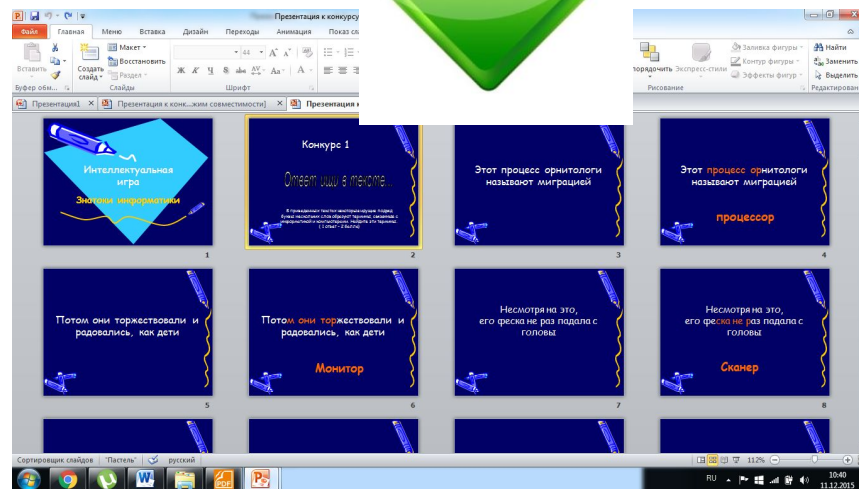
Презентация к конкурсу

Файл Главная Меню Вставка Дизайн Переходы Анимация Показ сл

Макет Восстановить Раздел Создать слайд Вставить Буфер обм... Слайды Шрифт

Ж К Ч S abc AV Aa A

Упорядочить Экспресс-стили Заливка фигуры Контур фигуры Эффекты фигур Рисование Найти Заменить Выделить Редактирование

Презентация1 Презентация к конк...жим совместимости Презентация к

Интеллектуальная игра

Знатоки информатики

1

Конкурс 1

Ответ ищи в тексте...

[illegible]

2

Этот процесс орнитологи называют миграцией

3

Этот процесс орнитологи называют миграцией

процессор

4

Потом они торжествовали и радовались, как дети

5

Потом они торжествовали и радовались, как дети

Монитор

6

Несмотря на это, его феска не раз падала с головы

7

Несмотря на это, его феска не раз падала с головы

Сканер

8

Сортировщик слайдов "Пастель" русский

112%

RU 10:40 11.12.2015